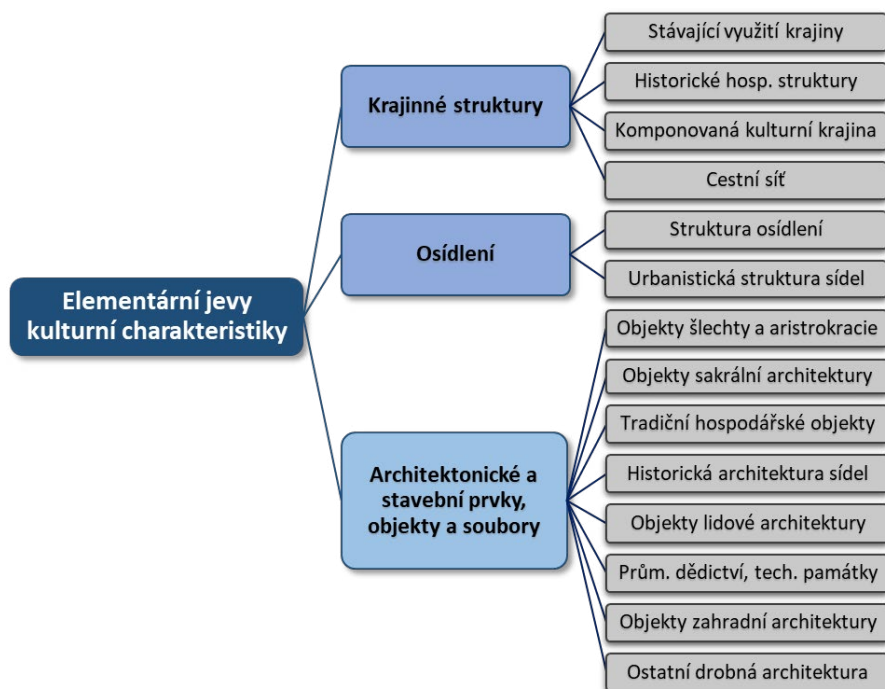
Elementární jevy kulturní charakteristiky

Krajinné struktury

Stávající využití krajiny

Historické hosp. struktury

Komponovaná kulturní krajina

Cestní síť

Osídlení

Struktura osídlení

Urbanistická struktura sídel

Architektonické a stavební prvky, objekty a soubory

Objekty šlechty a aristokracie

Objekty sakrální architektury

Tradiční hospodářské objekty

Historická architektura sídel

Objekty lidové architektury

Prům. dědictví, tech. památky

Objekty zahradní architektury

Ostatní drobná architektura